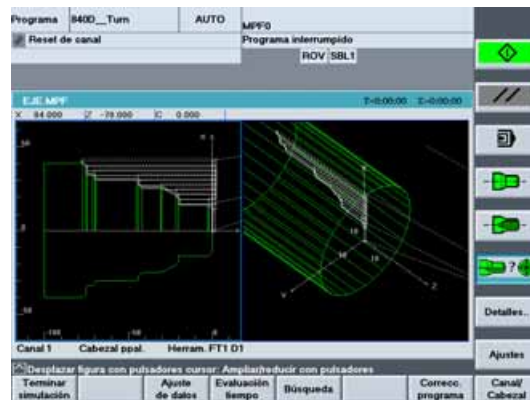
Programa 840D_Turn AUTO MPF0
Reset de canal
Programa interrumpido
ROV SBL1

EJE.MPF
T=0:00:00 Σ=0:00:00
X 84.000 Z -78.000 C 0.000

Canal 1 Cabezal ppal. Herram. FT1 D1
Desplazar figura con pulsadores cursor: Ampliar/reducir con pulsadores

Terminar simulación
Ajuste de datos
Evaluación tiempo
Búsqueda
Correcc. programa
Canal/ Cabezal

//
Detalles..
Ajustes